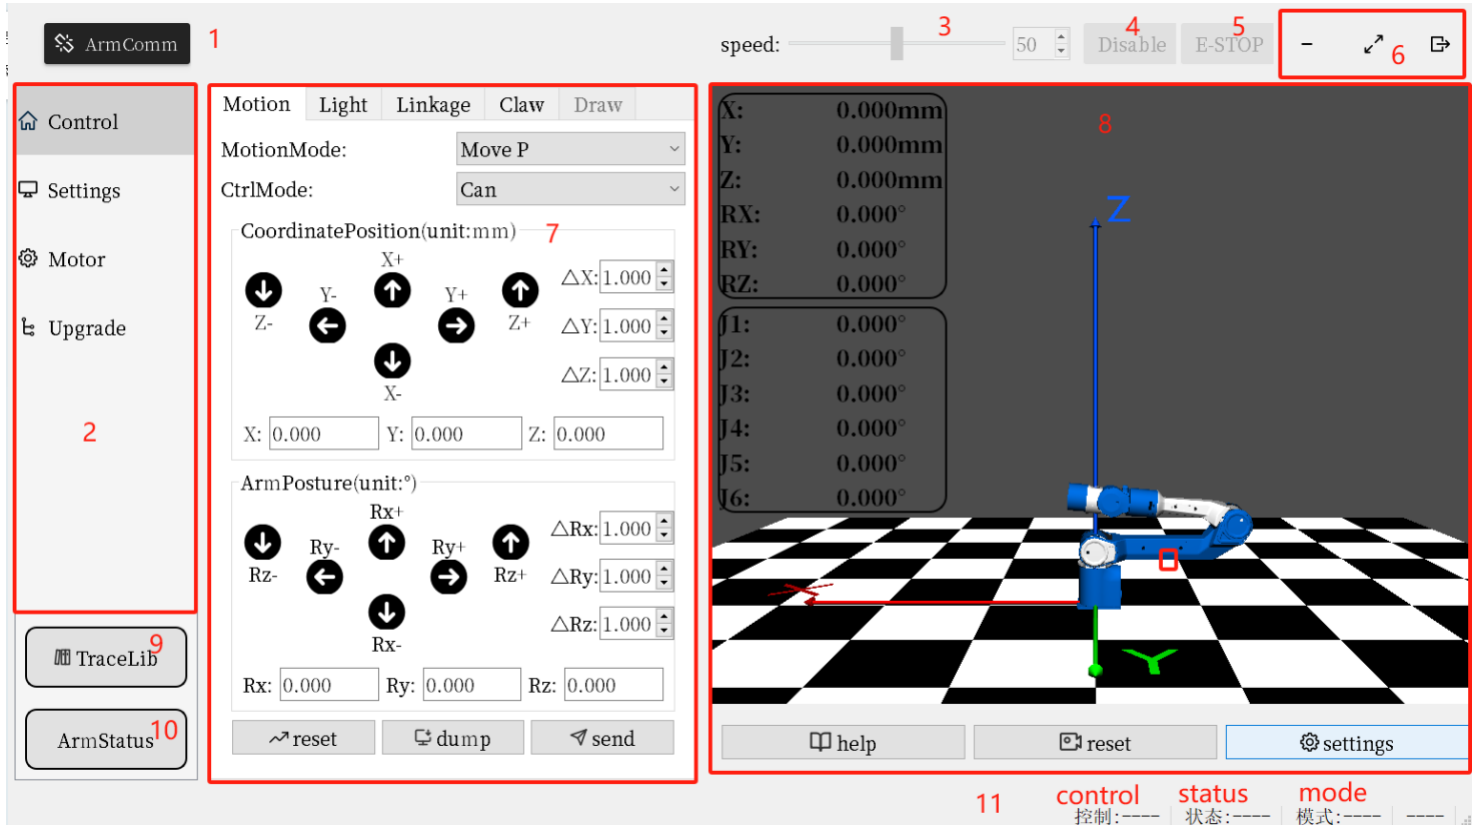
ArmComm 1

speed: 3 50 4 Disable 5 E-STOP 6

Control
Settings
Motor
Upgrade
2

TraceLib 9
ArmStatus 10

Motion | Light | Linkage | Claw | Draw

MotionMode: Move P
CtrlMode: Can

CoordinatePosition(unit:mm) 7
X+
Y- Y+
Z- Z+
X-
△X: 1.000
△Y: 1.000
△Z: 1.000
X: 0.000 Y: 0.000 Z: 0.000

ArmPosture(unit:°)
Rx+
Ry- Ry+
Rz- Rz+
Rx-
△Rx: 1.000
△Ry: 1.000
△Rz: 1.000
Rx: 0.000 Ry: 0.000 Rz: 0.000

reset dump send

8
X: 0.000mm
Y: 0.000mm
Z: 0.000mm
RX: 0.000°
RY: 0.000°
RZ: 0.000°
J1: 0.000°
J2: 0.000°
J3: 0.000°
J4: 0.000°
J5: 0.000°
J6: 0.000°
Z

help reset settings

11 control 控制:---- status 状态:---- mode 模式:---- ----